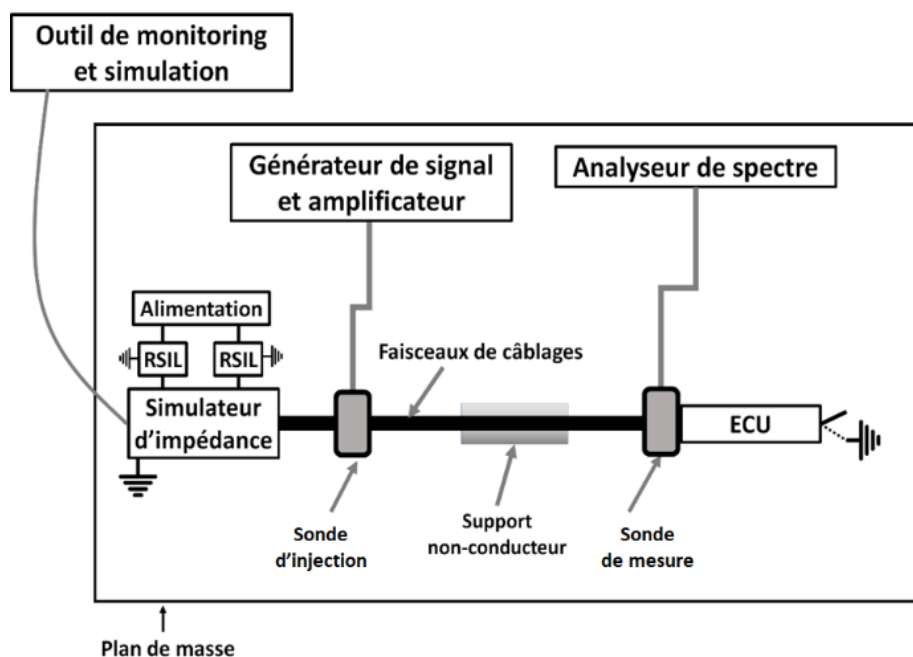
Outil de monitoring et simulation

Générateur de signal et amplificateur

Analyseur de spectre

Alimentation

RSIL

RSIL

Faisceaux de câblages

Simulateur d'impédance

ECU

Sonde d'injection

Support non-conducteur

Sonde de mesure

Plan de masse